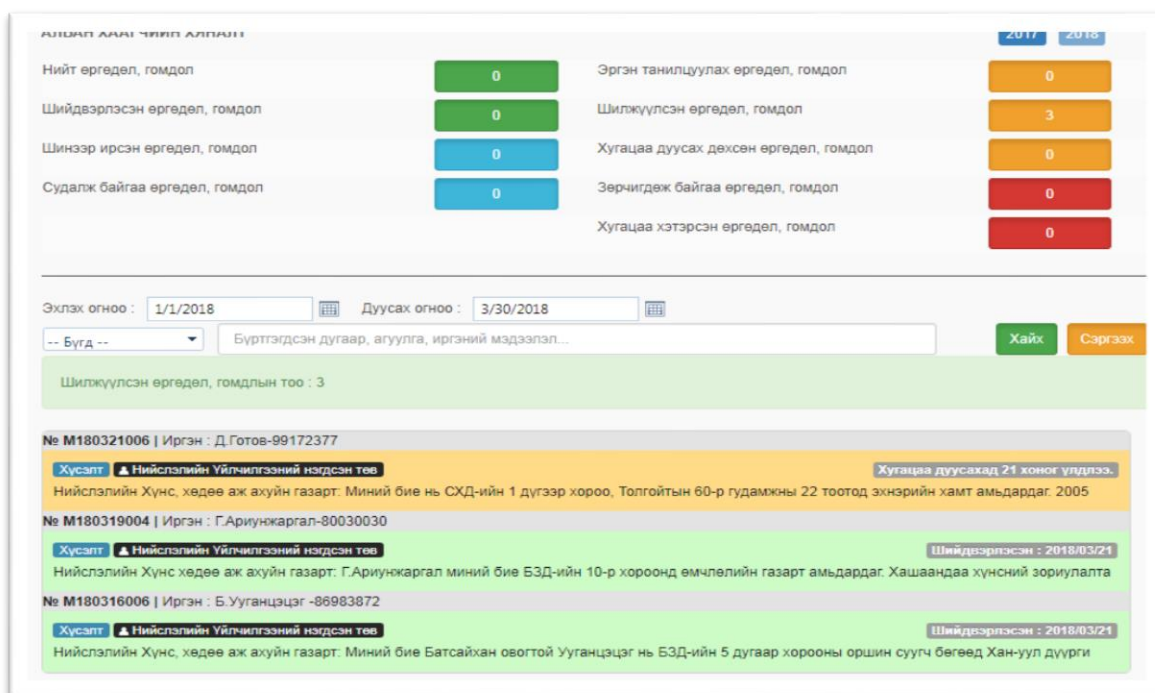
АЛБАН ХААГЧИЙН ХЯНАЛТ

2017 2018

Нийт өргөдөл, гомдол 0

Эргэн танилцуулах өргөдөл, гомдол 0

Шийдвэрлэсэн өргөдөл, гомдол 0

Шилжүүлсэн өргөдөл, гомдол 3

Шинээр ирсэн өргөдөл, гомдол 0

Хугацаа дуусах дөхсөн өргөдөл, гомдол 0

Судалж байгаа өргөдөл, гомдол 0

Зөрчигдөж байгаа өргөдөл, гомдол 0

Хугацаа хэтэрсэн өргөдөл, гомдол 0

Эхлэх огноо : 1/1/2018 Дуусах огноо : 3/30/2018

-- Бүгд --

Бүртгэгдсэн дугаар, агуулга, иргэний мэдээлэл...

Хайх Сэргээх

Шилжүүлсэн өргөдөл, гомдлын тоо : 3

№ M180321006 | Иргэн : Д.Готов-99172377

Хүсэлт Нийслэлийн Үйлчилгээний нэгдсэн төв Хугацаа дуусахад 21 хоног үлдлээ.

Нийслэлийн Хүнс, хөдөө аж ахуйн газарт: Миний бие нь СХД-ийн 1 дүгээр хороо, Толгойтын 60-р гудамжны 22 тоотод эхнэрийн хамт амьдардаг. 2005

№ M180319004 | Иргэн : Г.Ариунжаргал-80030030

Хүсэлт Нийслэлийн Үйлчилгээний нэгдсэн төв Шийдвэрлэсэн : 2018/03/21

Нийслэлийн Хүнс хөдөө аж ахуйн газарт: Г.Ариунжаргал миний бие БЗД-ийн 10-р хороонд өмчлөлийн газарт амьдардаг. Хашаандаа хүнсний зориулалта

№ M180316006 | Иргэн : Б.Ууганцэцэг -86983872

Хүсэлт Нийслэлийн Үйлчилгээний нэгдсэн төв Шийдвэрлэсэн : 2018/03/21

Нийслэлийн Хүнс, хөдөө аж ахуйн газарт: Миний бие Батсайхан овогтой Ууганцэцэг нь БЗД-ийн 5 дугаар хорооны оршин суугч бөгөөд Хан-уул дүүрги